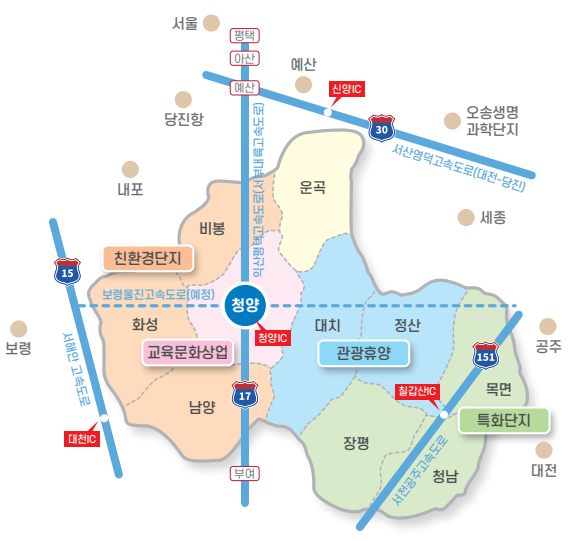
서울

평택

아산

예산

예산

신양IC

30

오송생명
과학단지

당진항

서산영덕고속도로(대전-당진)

내포

운곡

세종

비봉

친환경단지

15

보령울진고속도로(예정)

청양

화성

대치

정산

보령

청양IC

공주

교육문화상업

관광휴양

151

서해안고속도로

칠갑산IC

목면

17

남양

특화단지

대천IC

장평

서천공주고속도로

대전

부여

청남